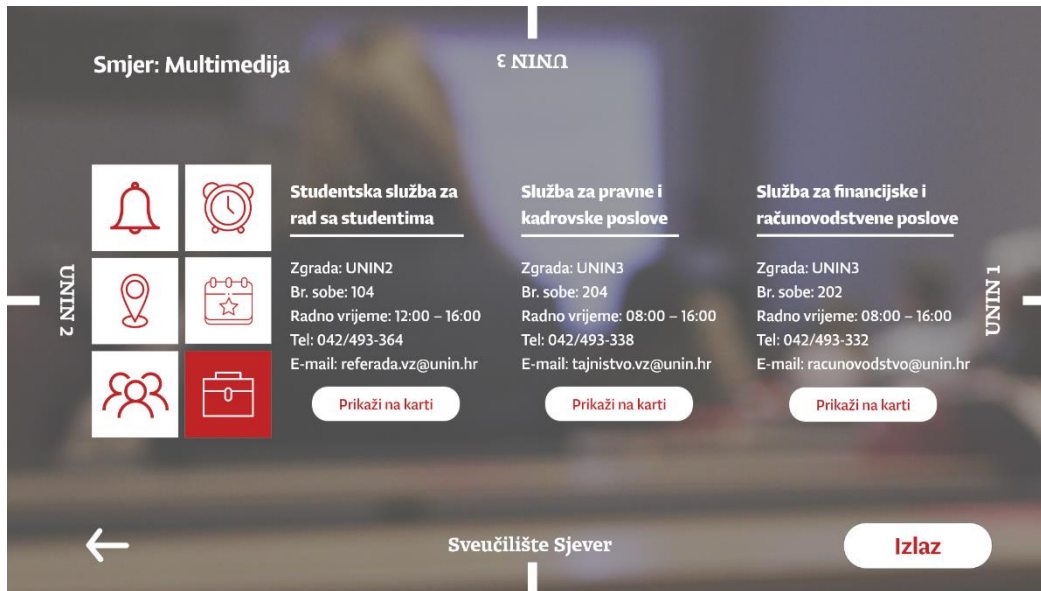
Smjer: Multimedija

UNIN 3

UNIN 2

UNIN 1

Studentska služba za rad sa studentima

Zgrada: UNIN2
Br. sobe: 104
Radno vrijeme: 12:00 – 16:00
Tel: 042/493-364
E-mail: referada.vz@unin.hr

Prikaži na karti

Služba za pravne i kadrovske poslove

Zgrada: UNIN3
Br. sobe: 204
Radno vrijeme: 08:00 – 16:00
Tel: 042/493-338
E-mail: tajnistvo.vz@unin.hr

Prikaži na karti

Služba za financijske i računovodstvene poslove

Zgrada: UNIN3
Br. sobe: 202
Radno vrijeme: 08:00 – 16:00
Tel: 042/493-332
E-mail: racunovodstvo@unin.hr

Prikaži na karti

Sveučilište Sjever

Izlaz